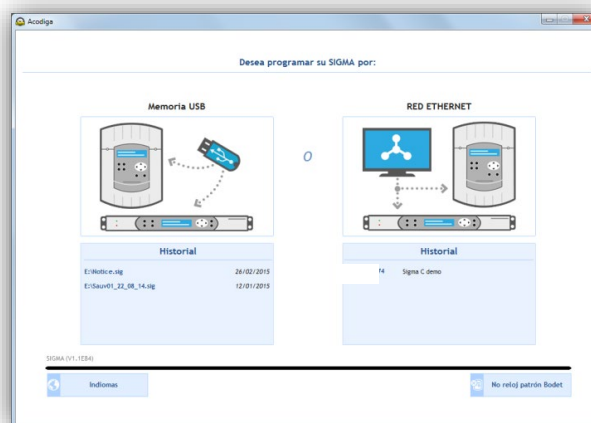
Acodiga

Desea programar su SIGMA por:

Memoria USB

O

RED ETHERNET

Historial

E:\Notice.sig 26/02/2015

E:\Sauv01_22_08_14.sig 12/01/2015

Historial

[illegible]4 Signa C demo

SIGMA (V1.1EB4)

Idiomas

No reloj patrón Bodet